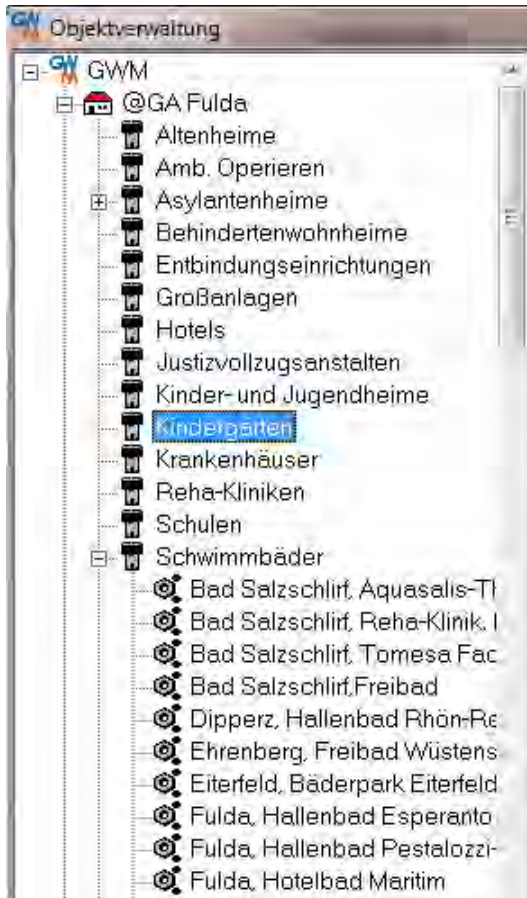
Objektverwaltung

GWM
@GA Fulda
Altenheime
Amb. Operieren
Asylantenheime
Behindertenwohnheime
Entbindungseinrichtungen
Großanlagen
Hotels
Justizvollzugsanstalten
Kinder- und Jugendheime
Kindergärten
Krankenhäuser
Reha-Kliniken
Schulen
Schwimmbäder
Bad Salzschlirf, Aquasalis-T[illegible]
Bad Salzschlirf, Reha-Klinik, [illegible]
Bad Salzschlirf, Tomesa Fac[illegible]
Bad Salzschlirf,Freibad
Dipperz, Hallenbad Rhön-Re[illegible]
Ehrenberg, Freibad Wüstens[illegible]
Eiterfeld, Bäderpark Eiterfeld
Fulda, Hallenbad Esperanto
Fulda, Hallenbad Pestalozzi-
Fulda, Hotelbad Maritim